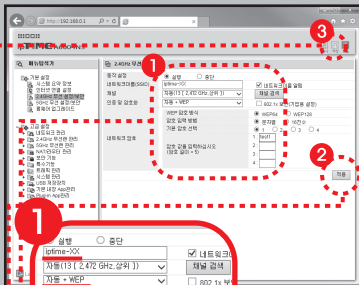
http://192.168.0.1

ipTIME

3

패밀리 메뉴

기본 설정
시스템 요약 정보
인터넷 연결 설정
2.4GHz 무선 설정/보안
5GHz 무선 설정/보안
펌웨어 업그레이드

고급 설정
네트워크 관리
2.4GHz 무선랜 관리
5GHz 무선랜 관리
NAT/라우터 관리
보안 기능
특수기능
트래픽 관리
시스템 관리
USB 저장장치
기본 내장 App관리
확장 App 관리

2.4GHz 무선

1

동작 상태
네트워크 이름(SSID)
채널
인증 및 암호화

● 실행 ○ 중단
iptime-XX
자동(13 ( 2.472 GHz,상위 ))
자동 + WEP

네트워크 이름 숨김
채널 검색
802.11n 보기(기본값 설정)

네트워크 암호

WEP 암호 형식
암호 입력 방법
기본 암호 선택

WEP64 ● WEP128
문자열 16진수
1 2 3 4

암호 길이를 맞추세요
(영문 길이 = 5)

2

적용

1

실행 ○ 중단
iptime-XX
자동(13 ( 2.472 GHz,상위 ))
자동 + WEP

네트워크
채널 검색
802.1x 보